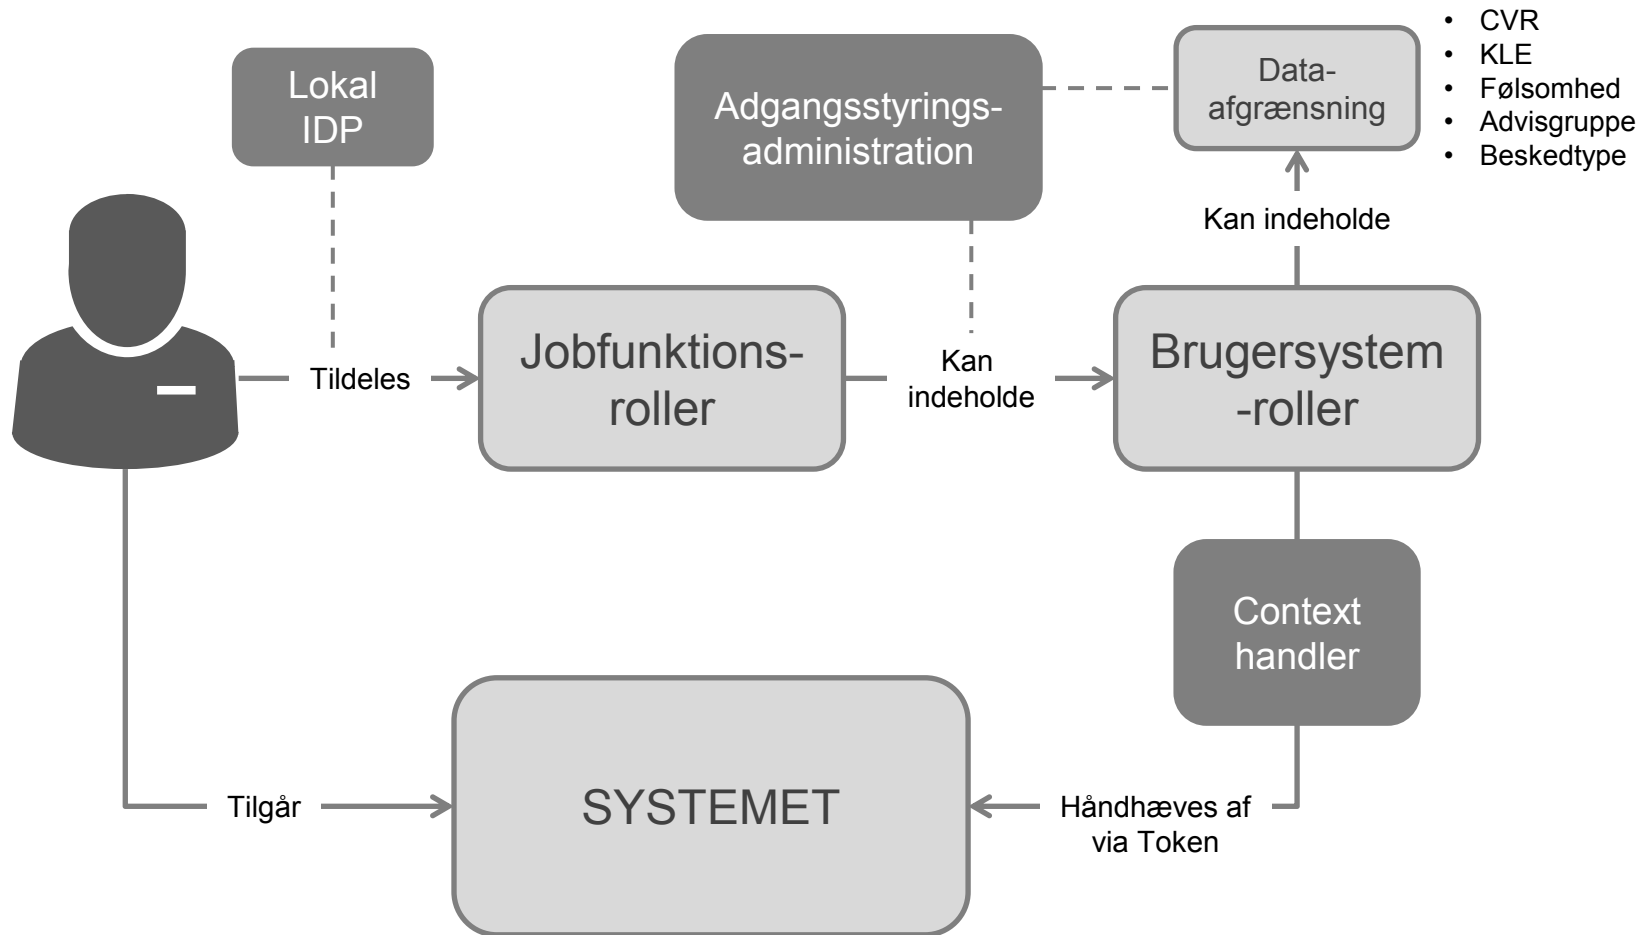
Lokal IDP

Adgangsstyrings-administration

Data-afgrænsning

- CVR
- KLE
- Følsomhed
- Advisgruppe
- Beskedtype

Kan indeholde

Tildeles

Jobfunktions-roller

Kan indeholde

Brugersystem-roller

Context handler

Tilgår

SYSTEMET

Håndhæves af via Token